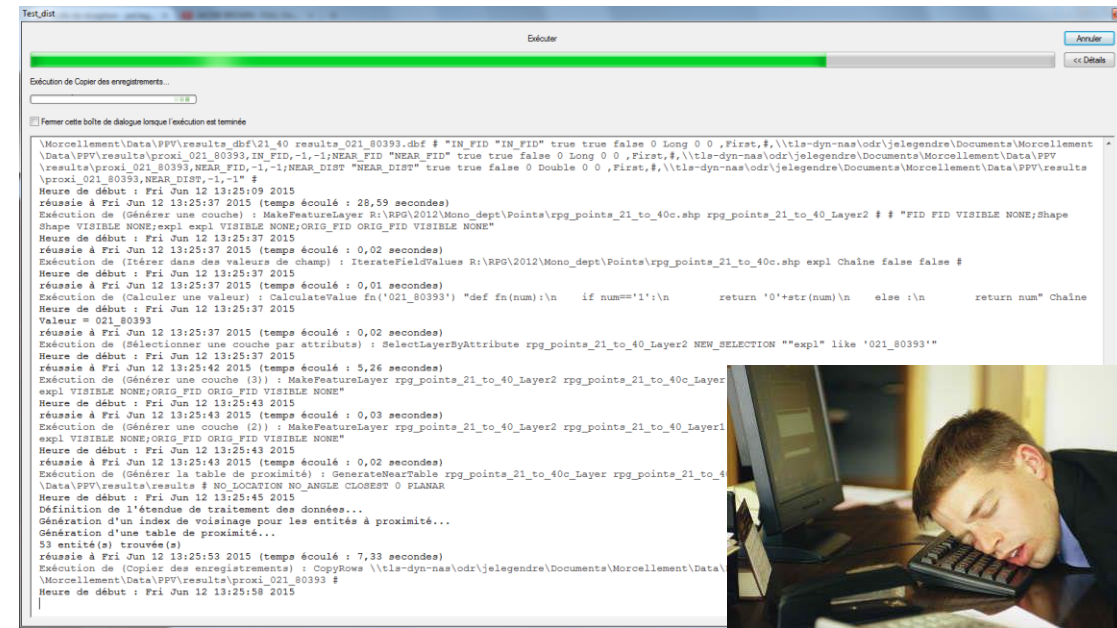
Test_dist

Exécuter

Annuler

<< Détails

Exécution de Copier des enregistrements...

Fermer cette boîte de dialogue lorsque l'exécution est terminée

\Morcellement\Data\PPV\results_dbf\21_40 results_021_80393.dbf # "IN_FID "IN_FID" true true false 0 Long 0 0 ,First,#,\\tls-dyn-nas\odr\jelegendre\Documents\Morcellement\Data\PPV\results\proxi_021_80393,IN_FID,-1,-1;NEAR_FID "NEAR_FID" true true false 0 Long 0 0 ,First,#,\\tls-dyn-nas\odr\jelegendre\Documents\Morcellement\Data\PPV\results\proxi_021_80393,NEAR_FID,-1,-1;NEAR_DIST "NEAR_DIST" true true false 0 Double 0 0 ,First,#,\\tls-dyn-nas\odr\jelegendre\Documents\Morcellement\Data\PPV\results\proxi_021_80393,NEAR_DIST,-1,-1" #
Heure de début : Fri Jun 12 13:25:09 2015
réussie à Fri Jun 12 13:25:37 2015 (temps écoulé : 28,59 secondes)
Exécution de (Générer une couche) : MakeFeatureLayer R:\RPG\2012\Mono_dept\Points\rpg_points_21_to_40c.shp rpg_points_21_to_40_Layer2 # # "FID FID VISIBLE NONE;Shape Shape VISIBLE NONE;expl expl VISIBLE NONE;ORIG_FID ORIG_FID VISIBLE NONE"
Heure de début : Fri Jun 12 13:25:37 2015
réussie à Fri Jun 12 13:25:37 2015 (temps écoulé : 0,02 secondes)
Exécution de (Itérer dans des valeurs de champ) : IterateFieldValues R:\RPG\2012\Mono_dept\Points\rpg_points_21_to_40c.shp expl Chaîne false false #
Heure de début : Fri Jun 12 13:25:37 2015
réussie à Fri Jun 12 13:25:37 2015 (temps écoulé : 0,01 secondes)
Exécution de (Calculer une valeur) : CalculateValue fn('021_80393') "def fn(num):\n    if num=='1':\n        return '0'+str(num)\n    else :\n        return num" Chaîne
Heure de début : Fri Jun 12 13:25:37 2015
Valeur = 021_80393
réussie à Fri Jun 12 13:25:37 2015 (temps écoulé : 0,02 secondes)
Exécution de (Sélectionner une couche par attributs) : SelectLayerByAttribute rpg_points_21_to_40_Layer2 NEW_SELECTION ""expl" like '021_80393'"
Heure de début : Fri Jun 12 13:25:37 2015
réussie à Fri Jun 12 13:25:42 2015 (temps écoulé : 5,26 secondes)
Exécution de (Générer une couche (3)) : MakeFeatureLayer rpg_points_21_to_40_Layer2 rpg_points_21_to_40c_Layer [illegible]
expl VISIBLE NONE;ORIG_FID ORIG_FID VISIBLE NONE"
Heure de début : Fri Jun 12 13:25:43 2015
réussie à Fri Jun 12 13:25:43 2015 (temps écoulé : 0,03 secondes)
Exécution de (Générer une couche (2)) : MakeFeatureLayer rpg_points_21_to_40_Layer2 rpg_points_21_to_40_Layer1 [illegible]
expl VISIBLE NONE;ORIG_FID ORIG_FID VISIBLE NONE"
Heure de début : Fri Jun 12 13:25:43 2015
réussie à Fri Jun 12 13:25:43 2015 (temps écoulé : 0,02 secondes)
Exécution de (Générer la table de proximité) : GenerateNearTable rpg_points_21_to_40c_Layer rpg_points_21_to_40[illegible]
\Data\PPV\results\results # NO_LOCATION NO_ANGLE CLOSEST 0 PLANAR
Heure de début : Fri Jun 12 13:25:45 2015
Définition de l'étendue de traitement des données...
Génération d'un index de voisinage pour les entités à proximité...
Génération d'une table de proximité...
53 entité(s) trouvée(s)
réussie à Fri Jun 12 13:25:53 2015 (temps écoulé : 7,33 secondes)
Exécution de (Copier des enregistrements) : CopyRows \\tls-dyn-nas\odr\jelegendre\Documents\Morcellement\Data\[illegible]
\Morcellement\Data\PPV\results\proxi_021_80393 #
Heure de début : Fri Jun 12 13:25:58 2015